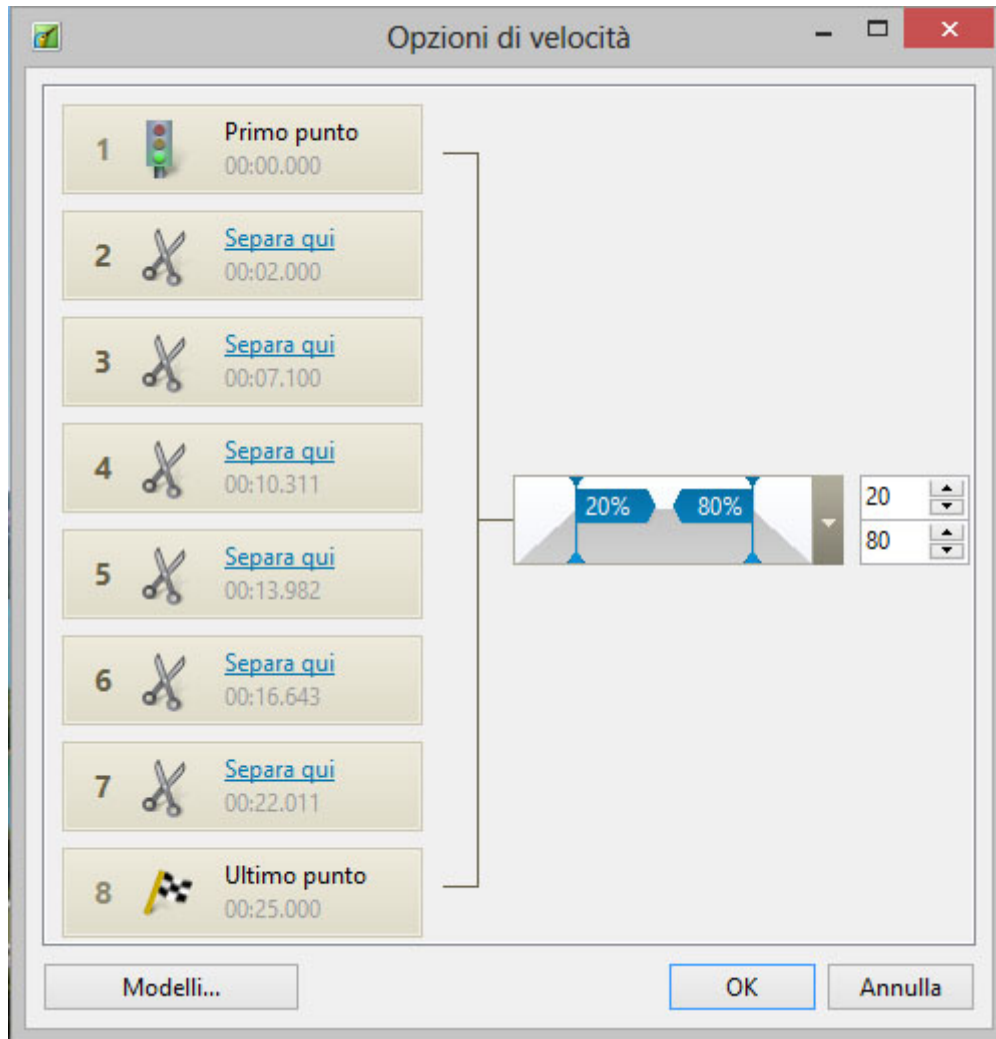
Opzioni di velocità

1 Primo punto
00:00.000

2 Separa qui
00:02.000

3 Separa qui
00:07.100

4 Separa qui
00:10.311

5 Separa qui
00:13.982

6 Separa qui
00:16.643

7 Separa qui
00:22.011

8 Ultimo punto
00:25.000

20% 80%

20
80

Modelli...

OK

Annulla